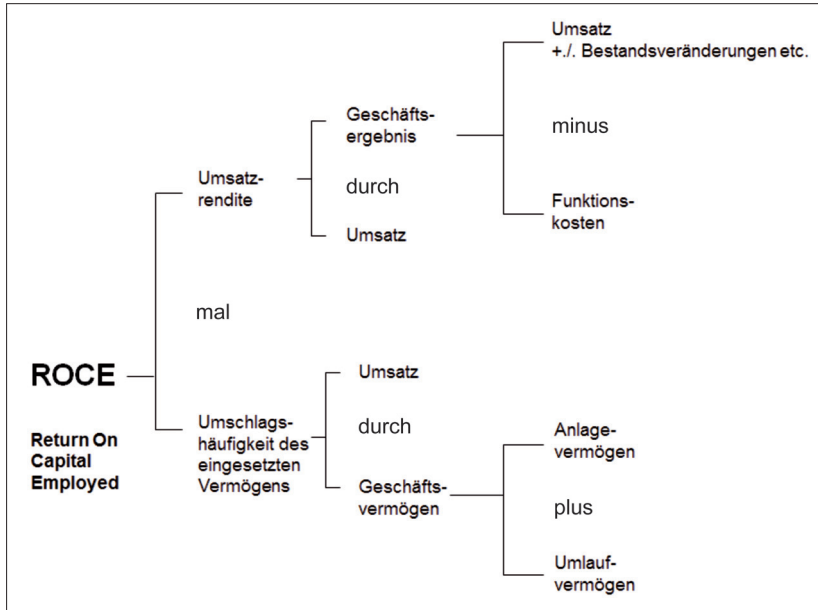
ROCE

Return On Capital Employed

Umsatzrendite

Geschäftsergebnis

Umsatz
+./. Bestandsveränderungen etc.

minus

Funktionskosten

durch

Umsatz

mal

Umschlagshäufigkeit des eingesetzten Vermögens

Umsatz

durch

Geschäftsvermögen

Anlagevermögen

plus

Umlaufvermögen